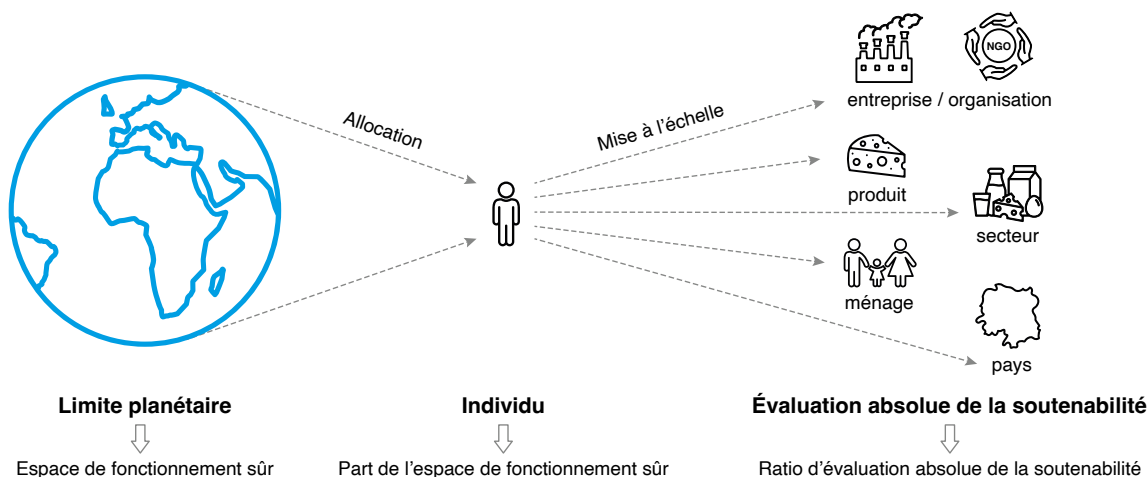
Allocation

Mise à l'échelle

NGO

entreprise / organisation

produit

secteur

ménage

pays

**Limite planétaire**

Espace de fonctionnement sûr

**Individu**

Part de l'espace de fonctionnement sûr

**Évaluation absolue de la soutenabilité**

Ratio d'évaluation absolue de la soutenabilité